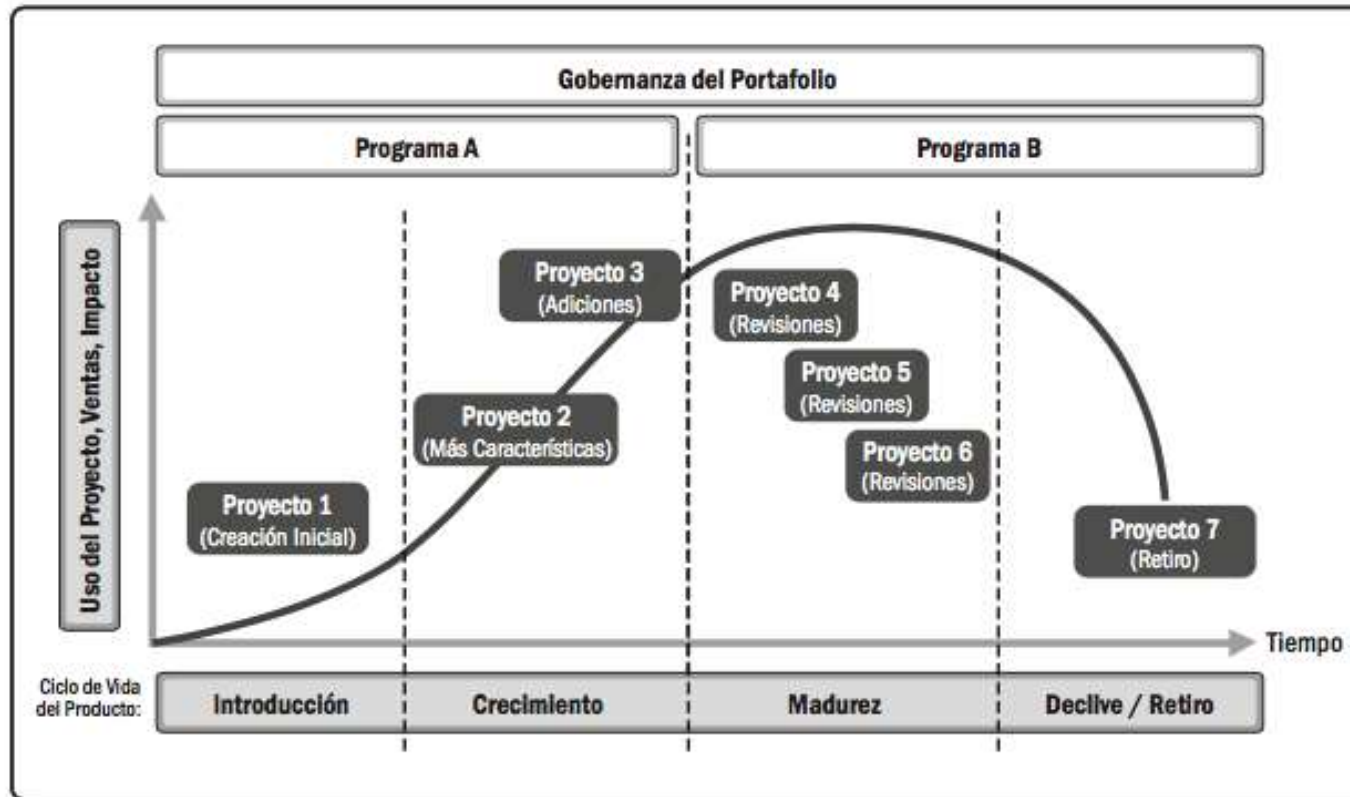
Gobernanza del Portafolio

Programa A

Programa B

Uso del Proyecto, Ventas, Impacto

Proyecto 3
(Adiciones)

Proyecto 4
(Revisiones)

Proyecto 5
(Revisiones)

Proyecto 2
(Más Características)

Proyecto 6
(Revisiones)

Proyecto 1
(Creación Inicial)

Proyecto 7
(Retiro)

Tiempo

Ciclo de Vida del Producto:

Introducción

Crecimiento

Madurez

Declive / Retiro